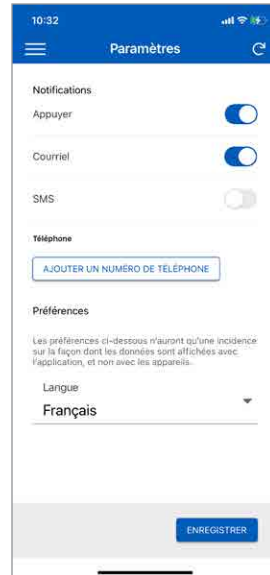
10:32

Paramètres

Notifications

Appuyer

Courriel

SMS

Téléphone

AJOUTER UN NUMÉRO DE TÉLÉPHONE

Préférences

Les préférences ci-dessous n'auront qu'une incidence sur la façon dont les données sont affichées avec l'application, et non avec les appareils.

Langue

Français

ENREGISTRER